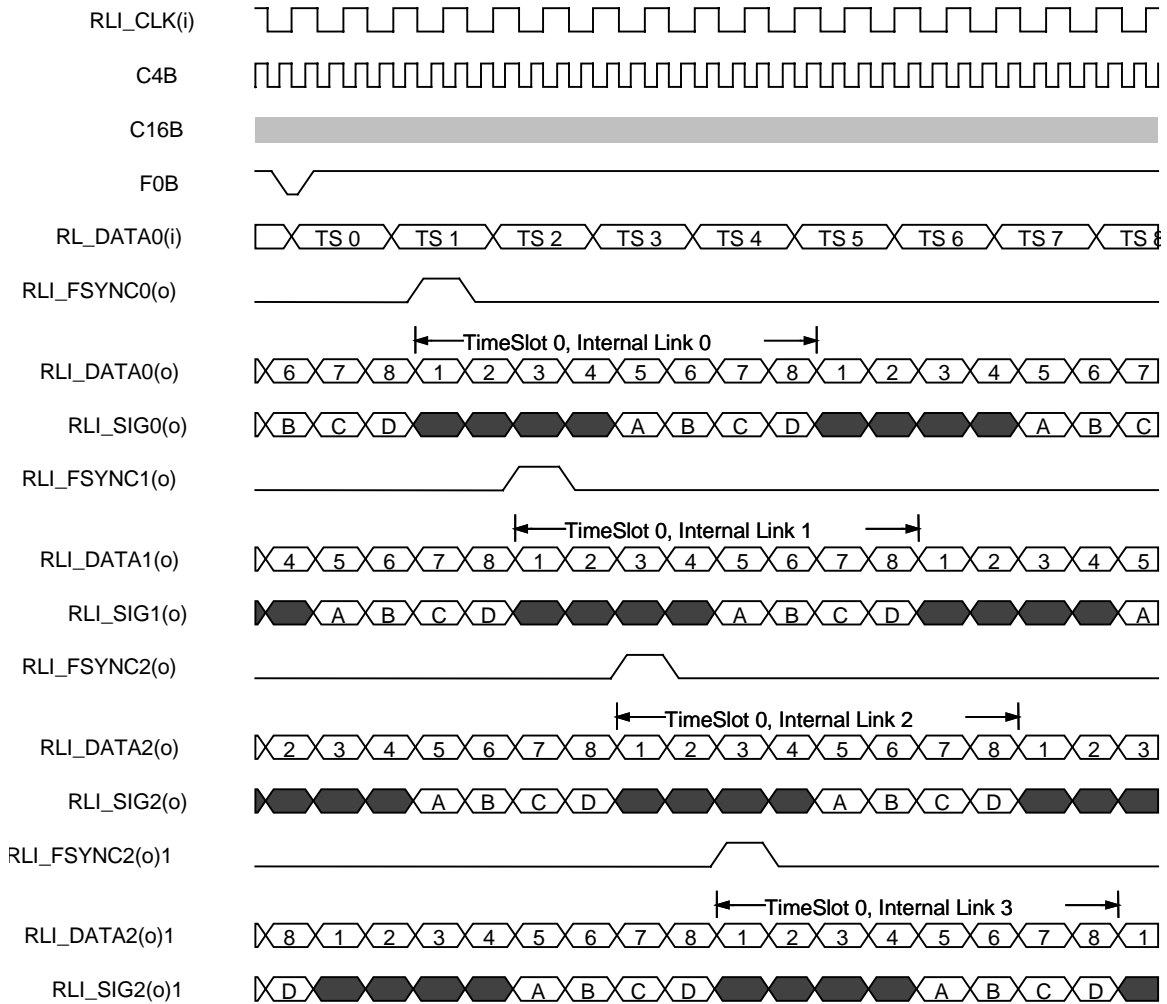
RLI_CLK(i)

C4B

C16B

F0B

RL_DATA0(i) TS 0 TS 1 TS 2 TS 3 TS 4 TS 5 TS 6 TS 7 TS 8

RLI_FSYNC0(o)

TimeSlot 0, Internal Link 0

RLI_DATA0(o) 6 7 8 1 2 3 4 5 6 7 8 1 2 3 4 5 6 7

RLI_SIG0(o) B C D A B C D A B C

RLI_FSYNC1(o)

TimeSlot 0, Internal Link 1

RLI_DATA1(o) 4 5 6 7 8 1 2 3 4 5 6 7 8 1 2 3 4 5

RLI_SIG1(o) A B C D A B C D A

RLI_FSYNC2(o)

TimeSlot 0, Internal Link 2

RLI_DATA2(o) 2 3 4 5 6 7 8 1 2 3 4 5 6 7 8 1 2 3

RLI_SIG2(o) A B C D A B C D

RLI_FSYNC2(o)1

TimeSlot 0, Internal Link 3

RLI_DATA2(o)1 8 1 2 3 4 5 6 7 8 1 2 3 4 5 6 7 8 1

RLI_SIG2(o)1 D A B C D A B C D